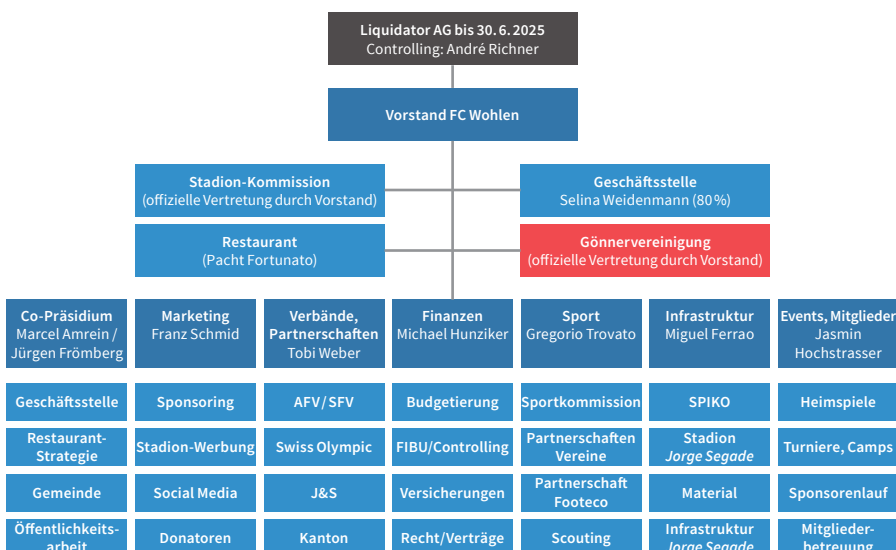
Liquidator AG bis 30. 6. 2025
Controlling: André Richner

Vorstand FC Wohlen

Stadion-Kommission
(offizielle Vertretung durch Vorstand)

Geschäftsstelle
Selina Weidenmann (80 %)

Restaurant
(Pacht Fortunato)

Gönnervereinigung
(offizielle Vertretung durch Vorstand)

| Co-Präsidium Marcel Amrein / Jürgen Frömberg | Marketing Franz Schmid | Verbände, Partnerschaften Tobi Weber | Finanzen Michael Hunziker | Sport Gregorio Trovato | Infrastruktur Miguel Ferrao | Events, Mitglieder Jasmin Hochstrasser |
|---|---|---|---|---|---|---|
| Geschäftsstelle | Sponsoring | AFV / SFV | Budgetierung | Sportkommission | SPIKO | Heimspiele |
| Restaurant-Strategie | Stadion-Werbung | Swiss Olympic | FIBU/Controlling | Partnerschaften Vereine | Stadion *Jorge Segade* | Turniere, Camps |
| Gemeinde | Social Media | J&S | Versicherungen | Partnerschaft Footeco | Material | Sponsorenlauf |
| Öffentlichkeitsarbeit | Donatoren | Kanton | Recht/Verträge | Scouting | Infrastruktur *Jorge Segade* | Mitgliederbetreuung |